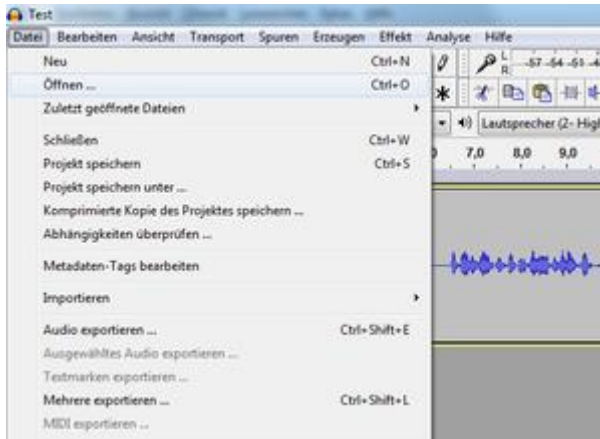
Test

Datei Bearbeiten Ansicht Transport Spuren Erzeugen Effekt Analyse Hilfe

Neu Ctrl+N
Öffnen ... Ctrl+O
Zuletzt geöffnete Dateien
Schließen Ctrl+W
Projekt speichern Ctrl+S
Projekt speichern unter ...
Komprimierte Kopie des Projektes speichern ...
Abhängigkeiten überprüfen ...
Metadaten-Tags bearbeiten
Importieren
Audio exportieren ... Ctrl+Shift+E
Ausgewähltes Audio exportieren ...
Textmarken exportieren ...
Mehrere exportieren ... Ctrl+Shift+L
MIDI exportieren ...

L R -57 -54 -51
Lautsprecher (2- High
7,0 8,0 9,0